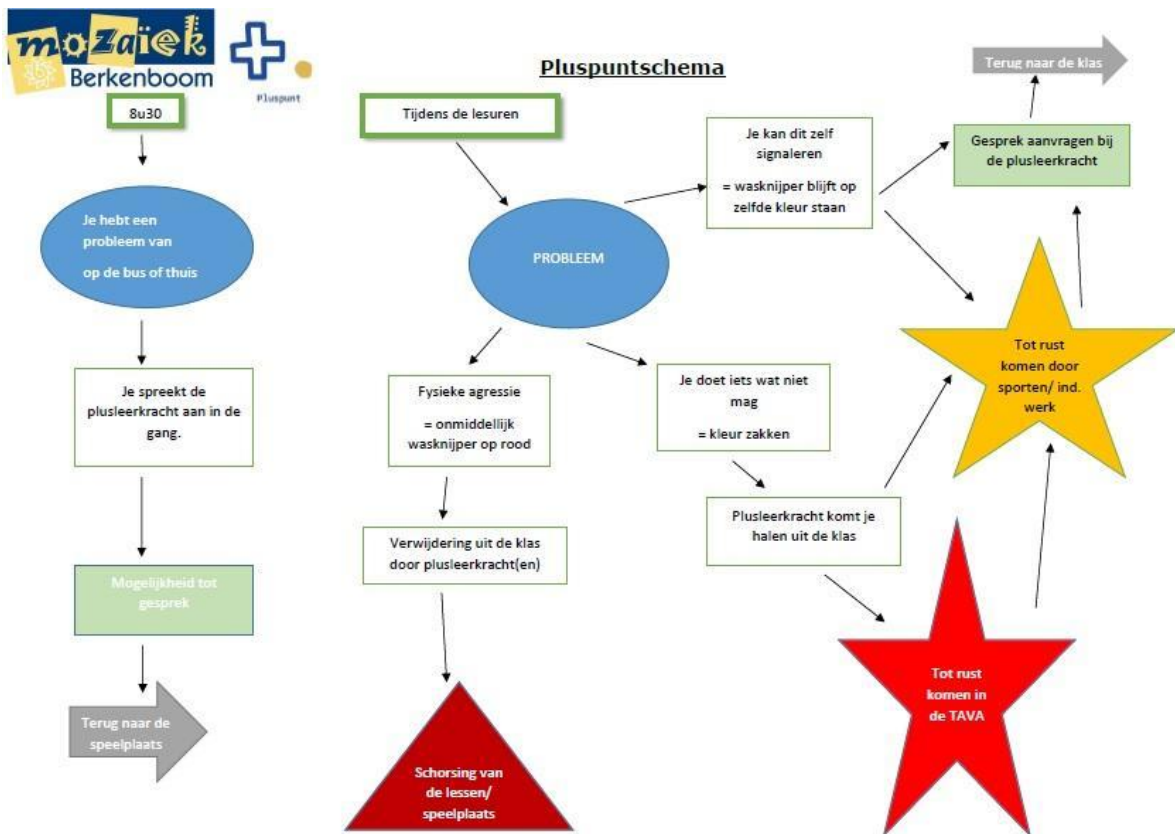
mozaïek Berkenboom

Pluspunt

Pluspuntschema

8u30

Je hebt een probleem van op de bus of thuis

Je spreekt de plusleerkracht aan in de gang.

Mogelijkheid tot gesprek

Terug naar de speelplaats

Tijdens de lesuren

PROBLEEM

Fysieke agressie

= onmiddellijk wasknijper op rood

Verwijdering uit de klas door plusleerkracht(en)

Schorsing van de lessen/ speelplaats

Je doet iets wat niet mag

= kleur zakken

Plusleerkracht komt je halen uit de klas

Tot rust komen in de TAVA

Je kan dit zelf signaleren

= wasknijper blijft op zelfde kleur staan

Tot rust komen door sporten/ ind. werk

Gesprek aanvragen bij de plusleerkracht

Terug naar de klas